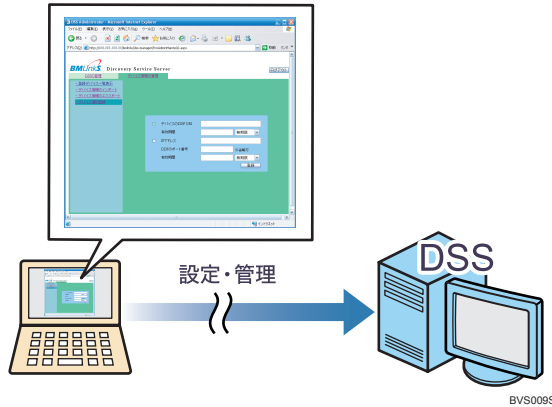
DSS Administrator - Microsoft Internet Explorer

ファイル(F) 編集(E) 表示(V) お気に入り(A) ツール(T) ヘルプ(H)

戻る 検索 お気に入り

アドレス(D) http://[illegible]

BMLinkS Discovery Service Server

ログアウト

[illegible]

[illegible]

デバイスのDDSP URL

取得間隔

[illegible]

取得間隔

設定

設定・管理

DSS

BVS009S